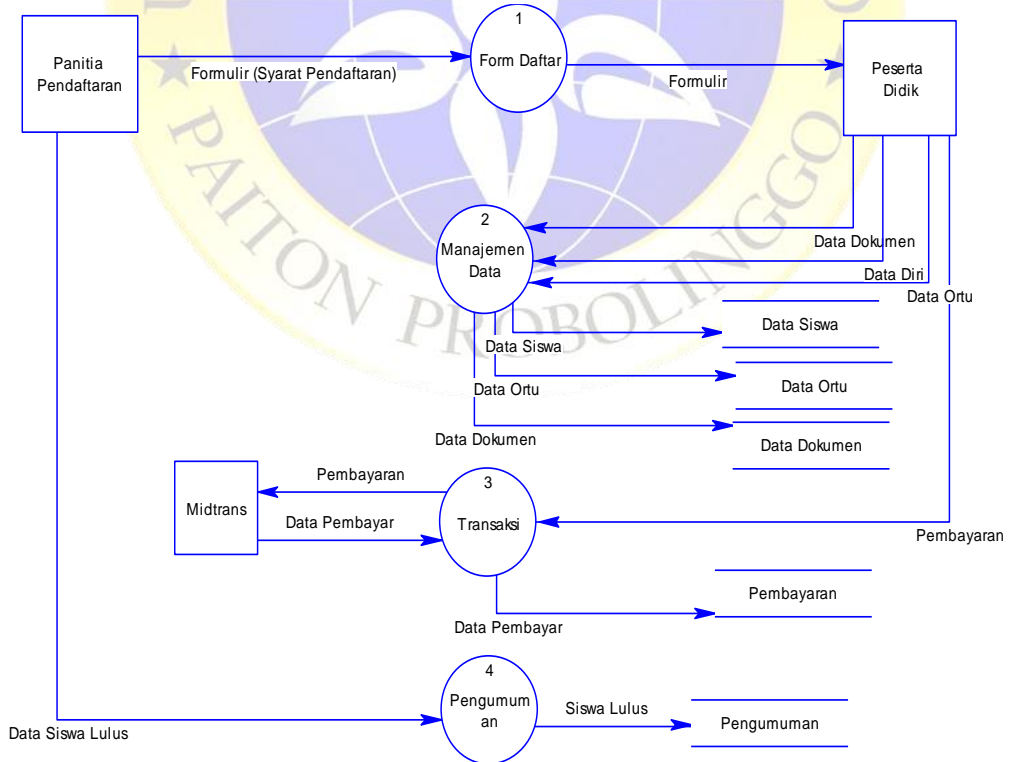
Panitia Pendaftaran

Formulir (Syarat Pendaftaran)

1

Form Daftar

Formulir

Peserta Didik

2

Manajemen Data

Data Dokumen

Data Diri

Data Ortu

Data Siswa

Data Siswa

Data Ortu

Data Ortu

Data Dokumen

Data Dokumen

Midtrans

Pembayaran

Data Pembayar

3

Transaksi

Pembayaran

Pembayaran

Data Pembayar

Data Siswa Lulus

4

Pengumuman

Siswa Lulus

Pengumuman

PAITON PROBOLINGGO